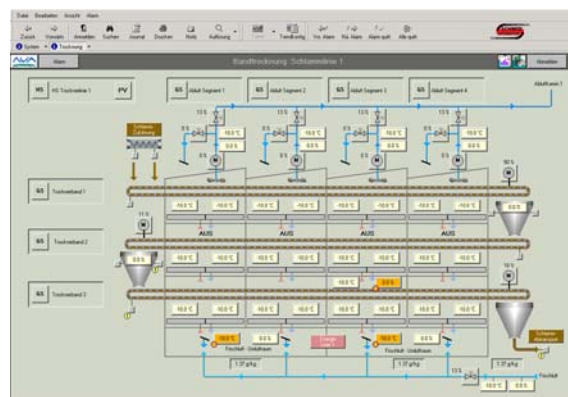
Datei Bearbeiten Ansicht Alarm

Zurück Vorwärts Anmelden Suchen Journal Drucken Hold Auflösung Trendkonfig Vo. Alarm Kü. Alarm Alarm quitt Alle quitt

System Trocknung

Alarm Bandtrocknung Schlammlinie 1 Abmelden

HS HS Trocknerlinie 1 PV

GS Abluft Segment 1

GS Abluft Segment 2

GS Abluft Segment 3

GS Abluft Segment 4

Abluftkamin 1

Schlamm Zuführung

GS Trocknerband 1

GS Trocknerband 2

GS Trocknerband 3

-10.0 °C

0.0 %

AUS

AUS

AUS

AUS

Feucht. Umluftraum

Feucht. Umluftraum

1.37 g/kg

1.37 g/kg

1.37 g/kg

Schlamm Abtransport

Frischluft